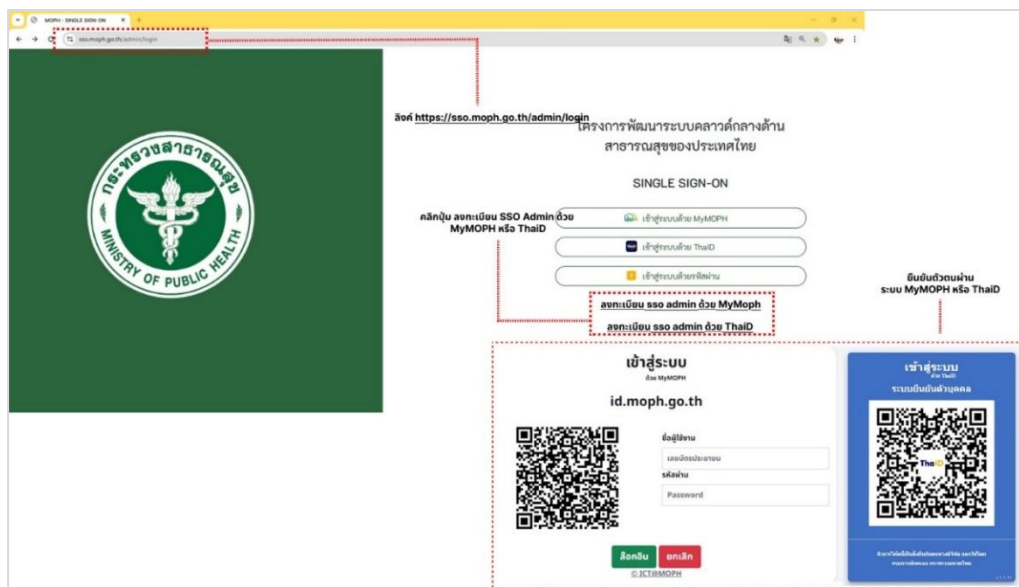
MOPH - SINGLE SIGN-ON

sso.moph.go.th/admin/login

กระทรวงสาธารณสุข
MINISTRY OF PUBLIC HEALTH

ลิงค์ https://sso.moph.go.th/admin/login

โครงการพัฒนาระบบคลาวด์กลางด้านสาธารณสุขของประเทศไทย

SINGLE SIGN-ON

คลิกปุ่ม ลงทะเบียน SSO Admin ด้วย MyMOPH หรือ ThaiD

เข้าสู่ระบบด้วย MyMOPH

เข้าสู่ระบบด้วย ThaiD

เข้าสู่ระบบด้วยรหัสผ่าน

ลงทะเบียน sso admin ด้วย MyMoph

ลงทะเบียน sso admin ด้วย ThaiD

ยืนยันตัวตนผ่านระบบ MyMOPH หรือ ThaiD

เข้าสู่ระบบ
ด้วย MyMOPH

id.moph.go.th

ชื่อผู้ใช้งาน
เลขบัตรประชาชน
รหัสผ่าน
Password

ล็อกอิน ยกเลิก

© ICT@MOPH

เข้าสู่ระบบ
ด้วย ThaiD
ระบบยืนยันตัวบุคคล

ThaiD

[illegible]